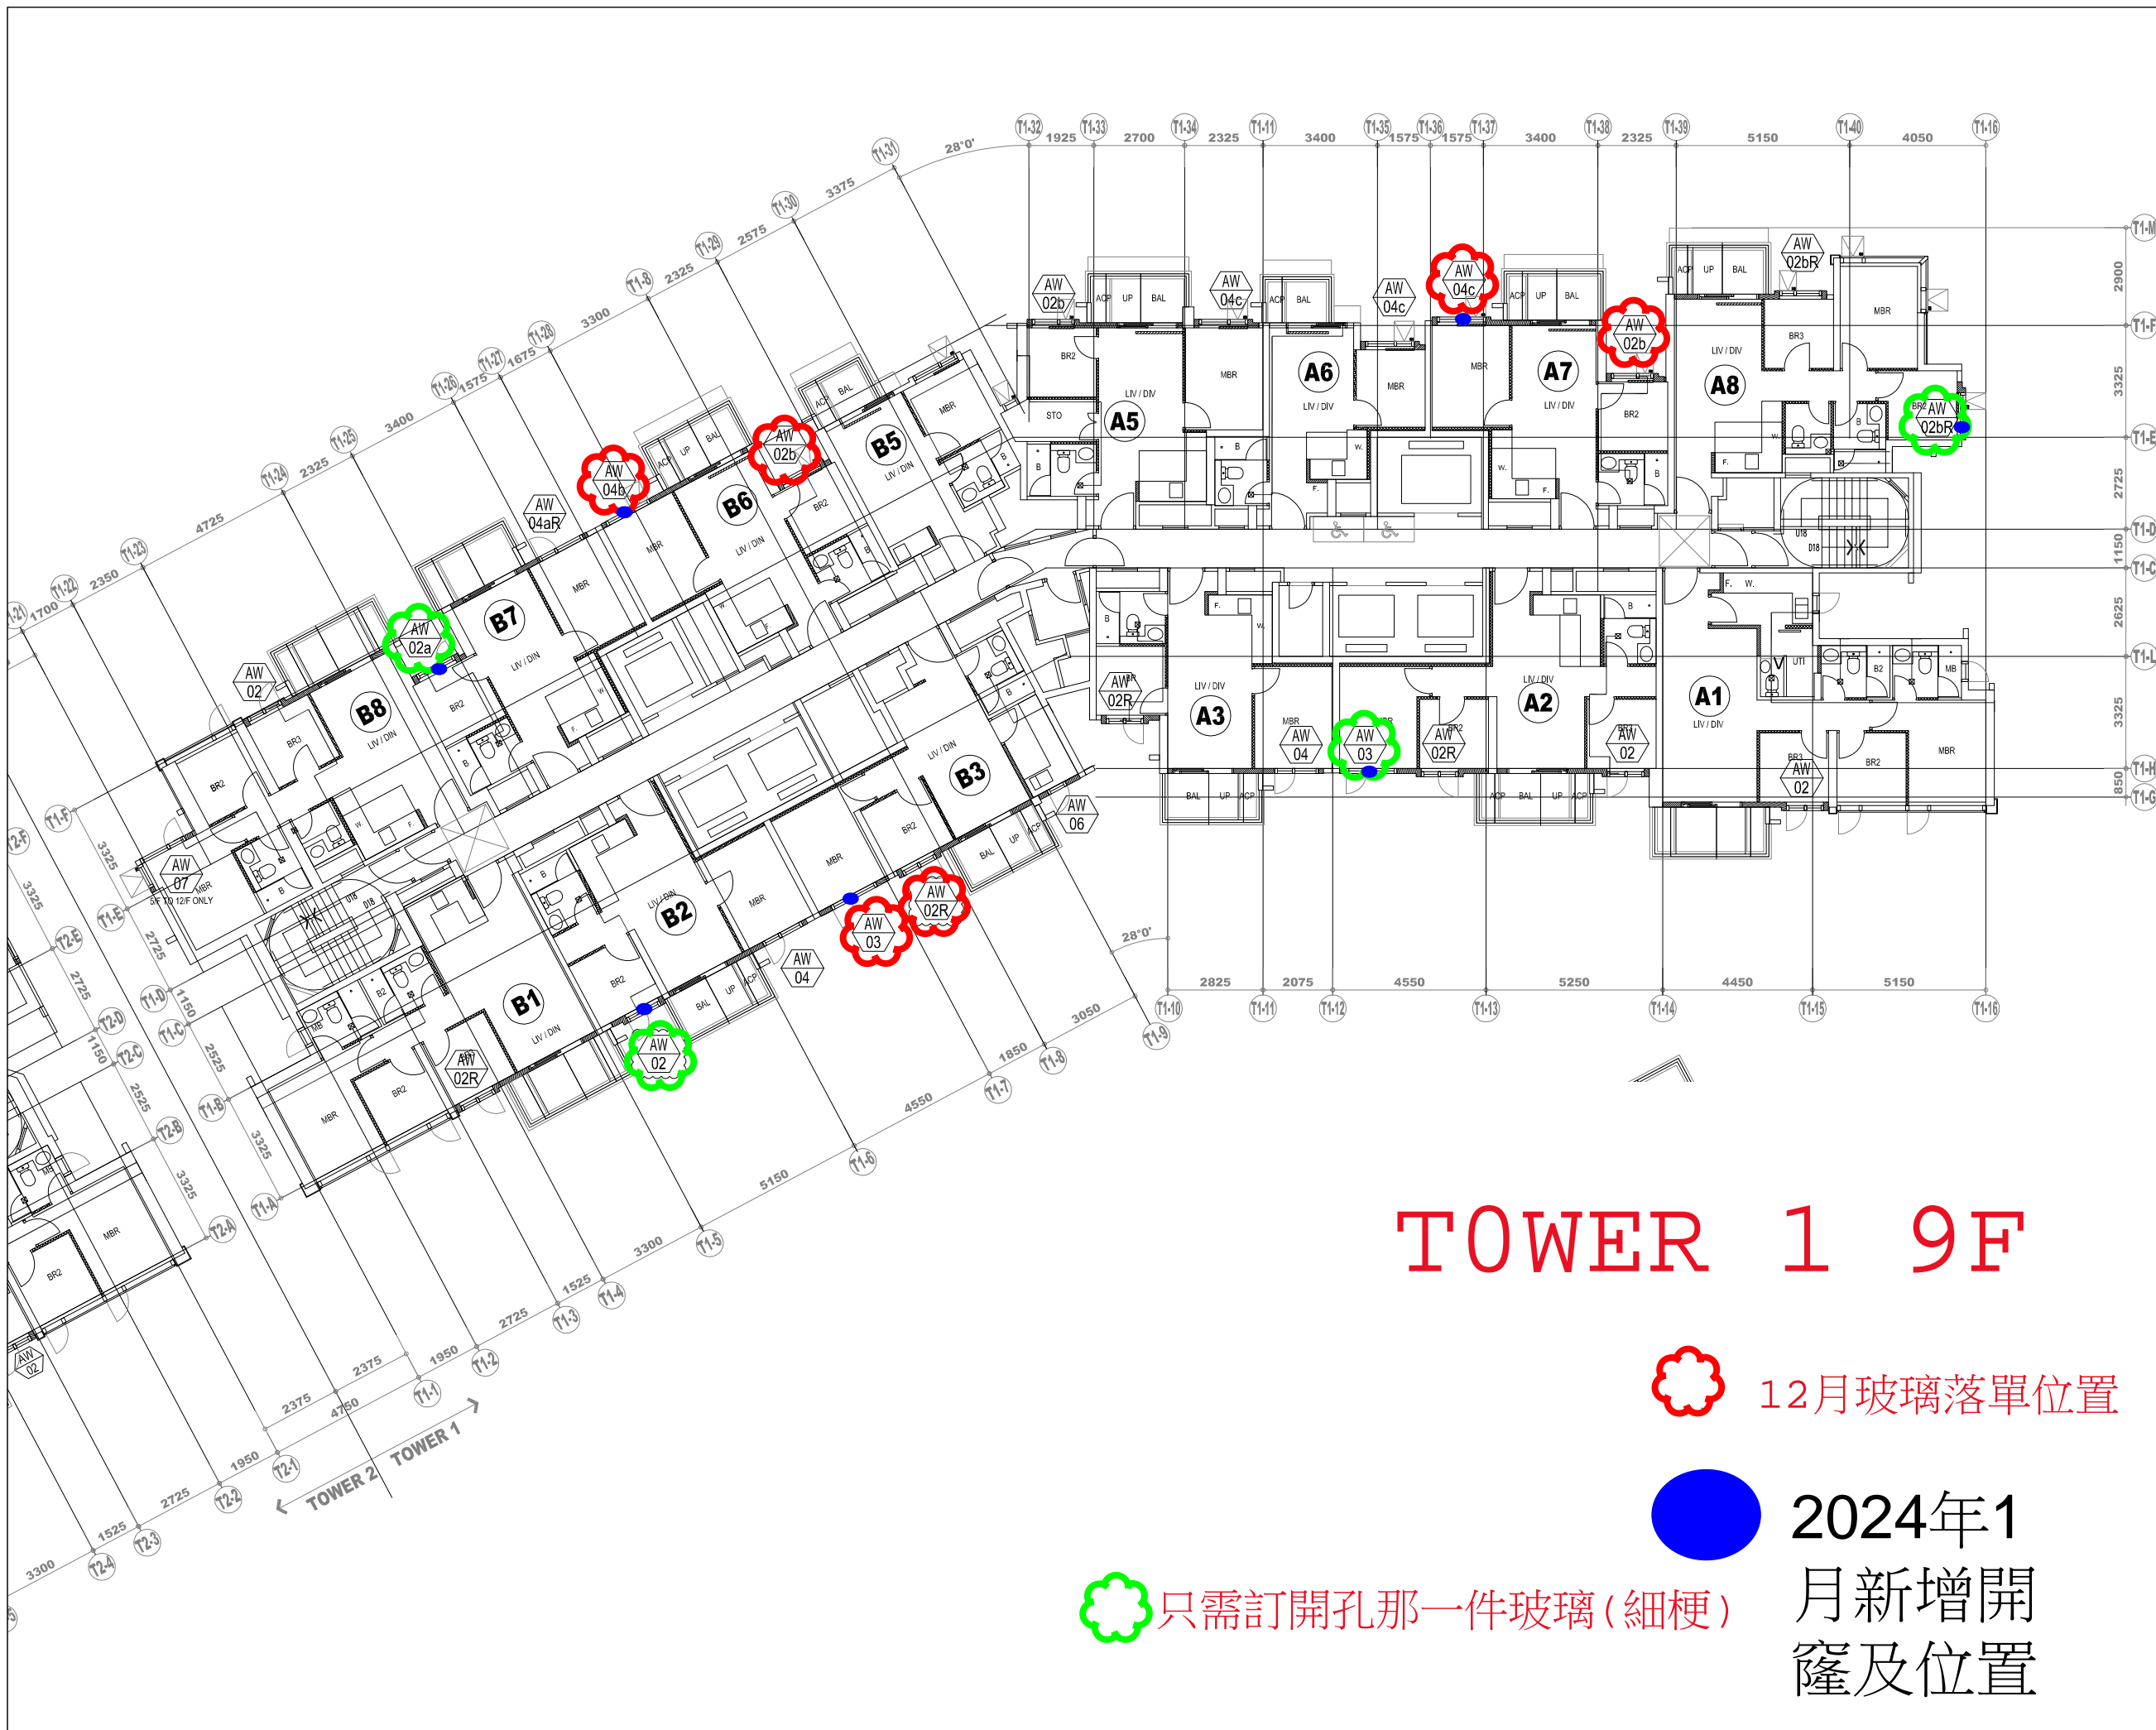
TOWER 1 9F

12月玻璃落單位置

2024年1月新增開窿及位置

只需訂開孔那一件玻璃(細梗)

A1 A2 A3 A5 A6 A7 A8 B1 B2 B3 B5 B6 B7 B8

AW 02 AW 02R AW 02a AW 02b AW 02bR AW 03 AW 04 AW 04aR AW 04b AW 04c AW 06 AW 07

LIV / DIV MBR BR2 BR3 BAL UP ACP STO

TOWER 2 TOWER 1

5F TO 12F ONLY

28°0'